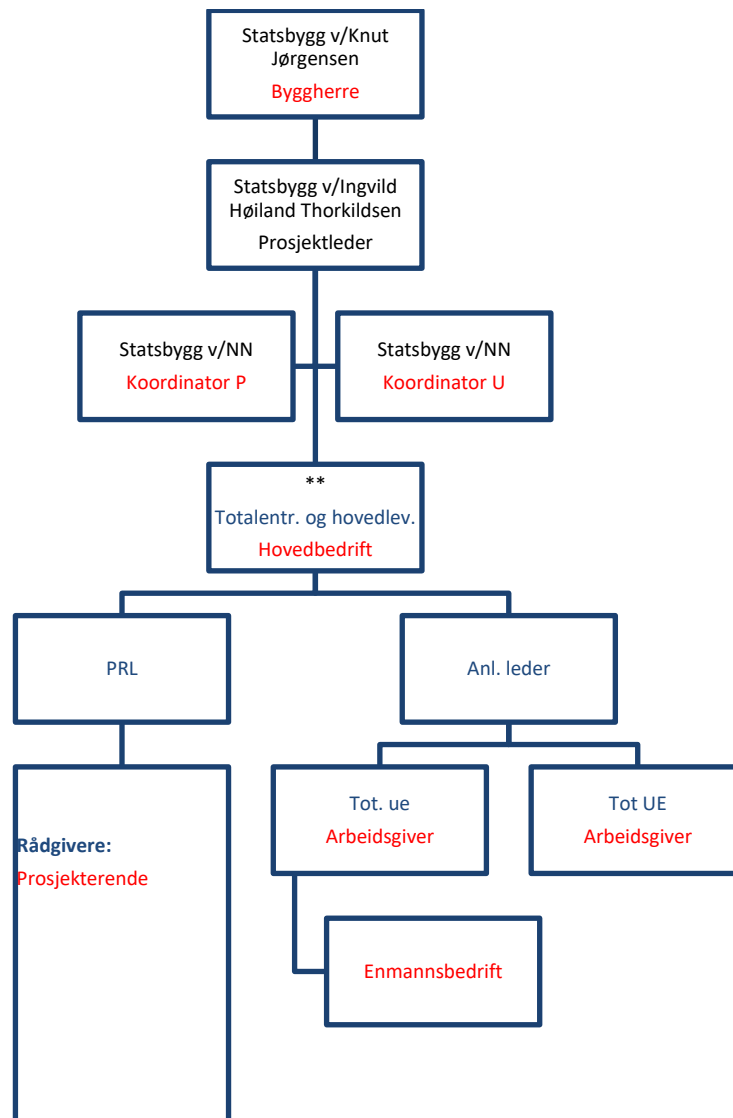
Statsbygg v/Knut Jørgensen
Byggherre

Statsbygg v/Ingvild Høiland Thorkildsen
Prosjektleder

Statsbygg v/NN
Koordinator P

Statsbygg v/NN
Koordinator U

**
Totalentr. og hovedlev.
Hovedbedrift

PRL

Anl. leder

Rådgivere:
Prosjekterende

Tot. ue
Arbeidsgiver

Tot UE
Arbeidsgiver

Enmannsbedrift